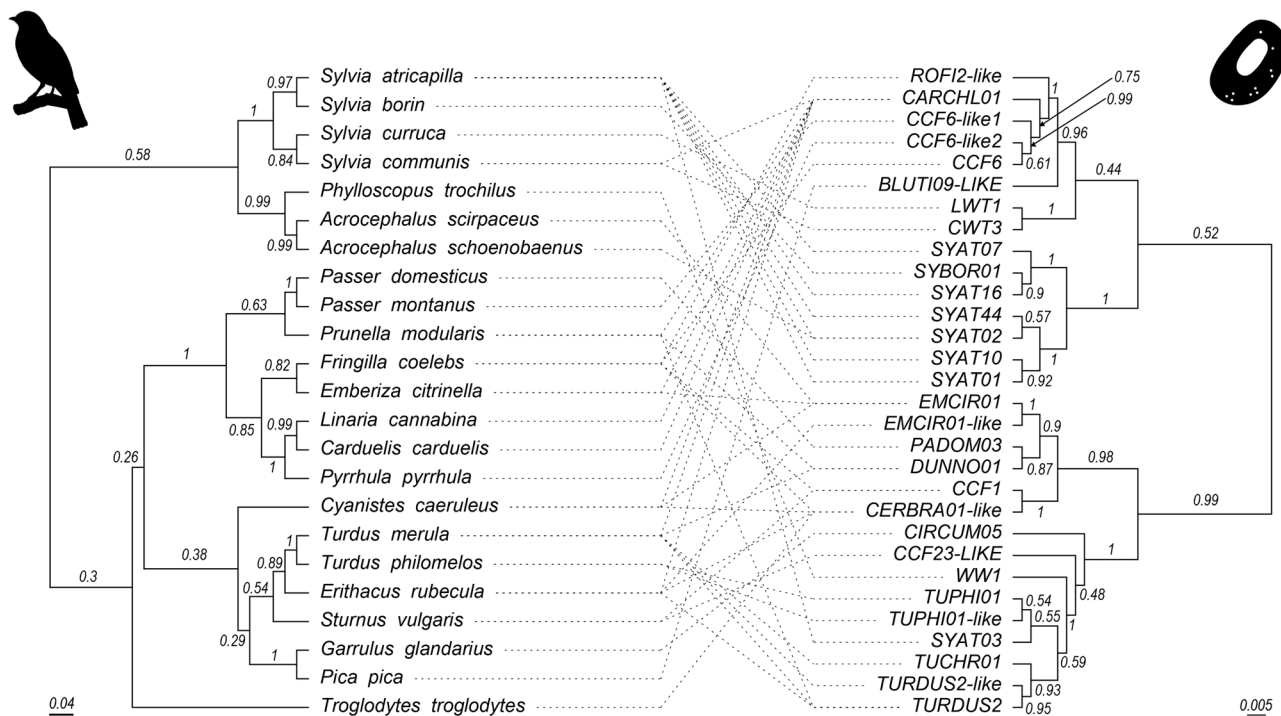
Sylvia atricapilla
Sylvia borin
Sylvia curruca
Sylvia communis
Phylloscopus trochilus
Acrocephalus scirpaceus
Acrocephalus schoenobaenus
Passer domesticus
Passer montanus
Prunella modularis
Fringilla coelebs
Emberiza citrinella
Linaria cannabina
Carduelis carduelis
Pyrrhula pyrrhula
Cyanistes caeruleus
Turdus merula
Turdus philomelos
Erithacus rubecula
Sturnus vulgaris
Garrulus glandarius
Pica pica
Troglodytes troglodytes

0.97
1
0.84
0.99
0.99
0.58
1
0.63
1
0.82
0.99
0.85
1
0.26
1
0.89
0.54
0.38
0.29
1
0.3
0.04

ROFI2-like
CARCHL01
CCF6-like1
CCF6-like2
CCF6
BLUTI09-LIKE
LWT1
CWT3
SYAT07
SYBOR01
SYAT16
SYAT44
SYAT02
SYAT10
SYAT01
EMCIR01
EMCIR01-like
PADOM03
DUNNO01
CCF1
CERBRA01-like
CIRCUM05
CCF23-LIKE
WW1
TUPHI01
TUPHI01-like
SYAT03
TUCHR01
TURDUS2-like
TURDUS2

0.75
0.99
1
0.61
0.96
0.44
1
0.52
1
0.9
1
0.57
1
0.92
1
0.9
0.87
0.98
1
0.99
1
0.48
0.54
0.55
1
0.59
0.93
0.95
0.005